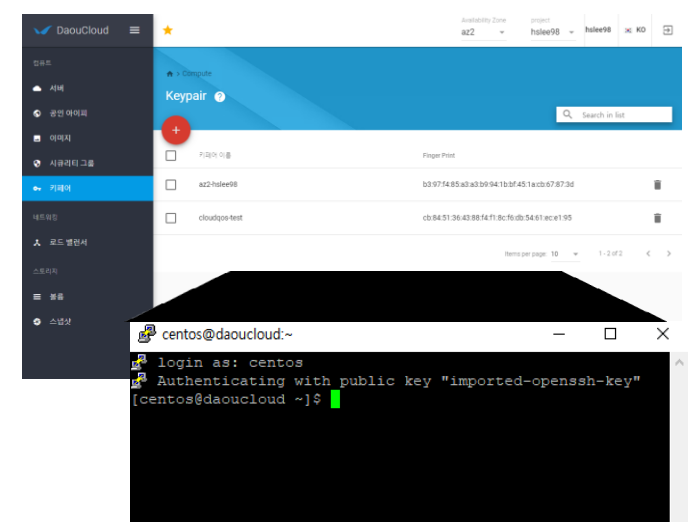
DaouCloud

컴퓨트
서버
공인 아이피
이미지
시큐리티 그룹
키페어
네트워킹
로드 밸런서
스토리지
볼륨
스냅샷

Availability Zone
az2
project
hslee98
hslee98
KO

Compute
Keypair

Search in list

키페어 이름
Finger Print

az2-hslee98
b3:97:f4:85:a3:a3:b9:94:1b:bf:45:1a:cb:67:87:3d

cloudqos-test
cb:84:51:36:43:88:f4:f1:8c:f6:db:54:61:ec:e1:95

Items per page: 10
1 - 2 of 2

centos@daoucloud:~

login as: centos
Authenticating with public key "imported-openssh-key"
[centos@daoucloud ~]$